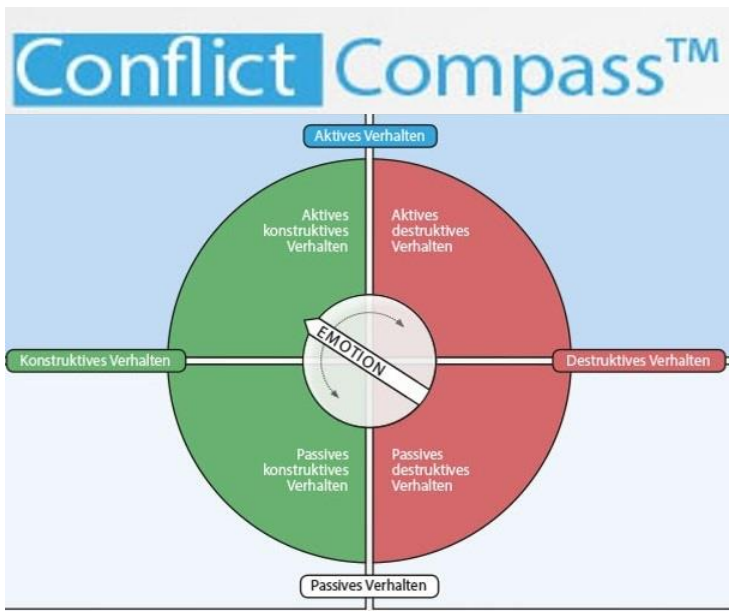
Conflict Compass™

Aktives Verhalten

Aktives konstruktives Verhalten

Aktives destruktives Verhalten

Konstruktives Verhalten

EMOTION

Destruktives Verhalten

Passives konstruktives Verhalten

Passives destruktives Verhalten

Passives Verhalten